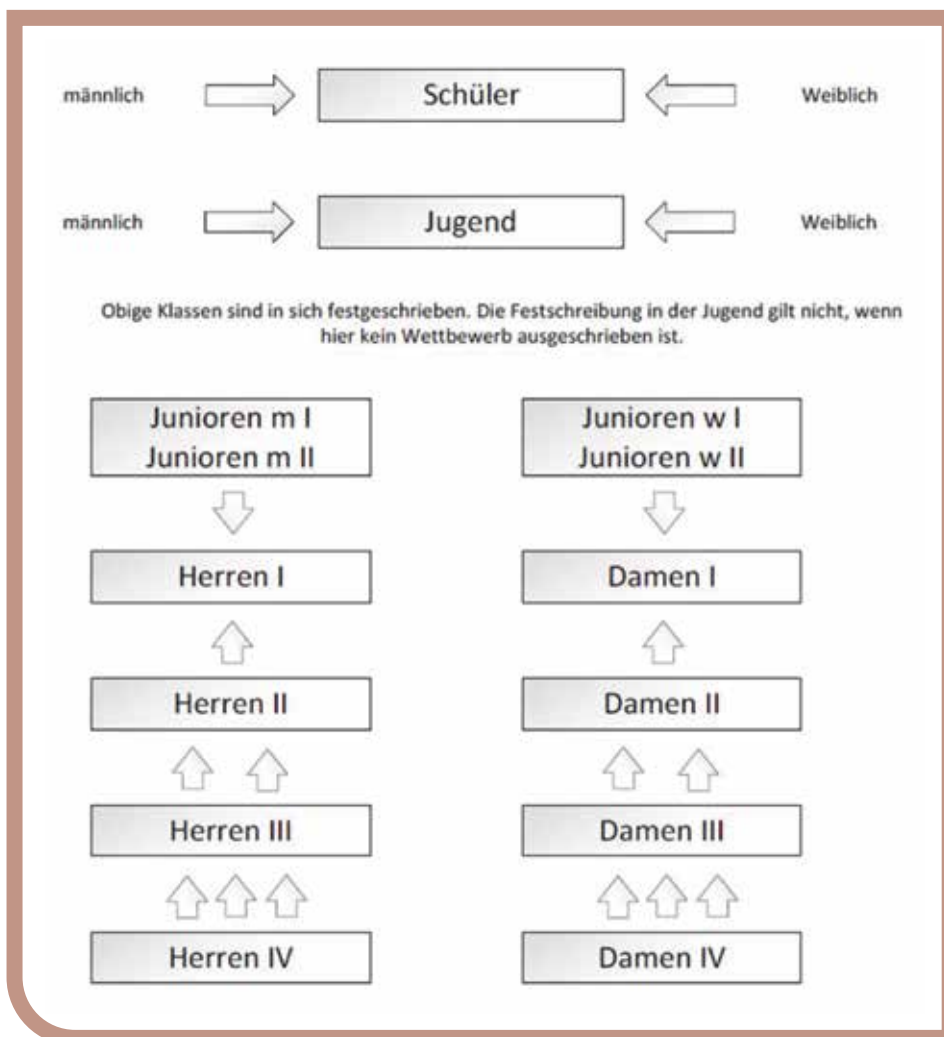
männlich Schüler Weiblich

männlich Jugend Weiblich

Obige Klassen sind in sich festgeschrieben. Die Festschreibung in der Jugend gilt nicht, wenn hier kein Wettbewerb ausgeschrieben ist.

Junioren m I
Junioren m II

Herren I

Herren II

Herren III

Herren IV

Junioren w I
Junioren w II

Damen I

Damen II

Damen III

Damen IV